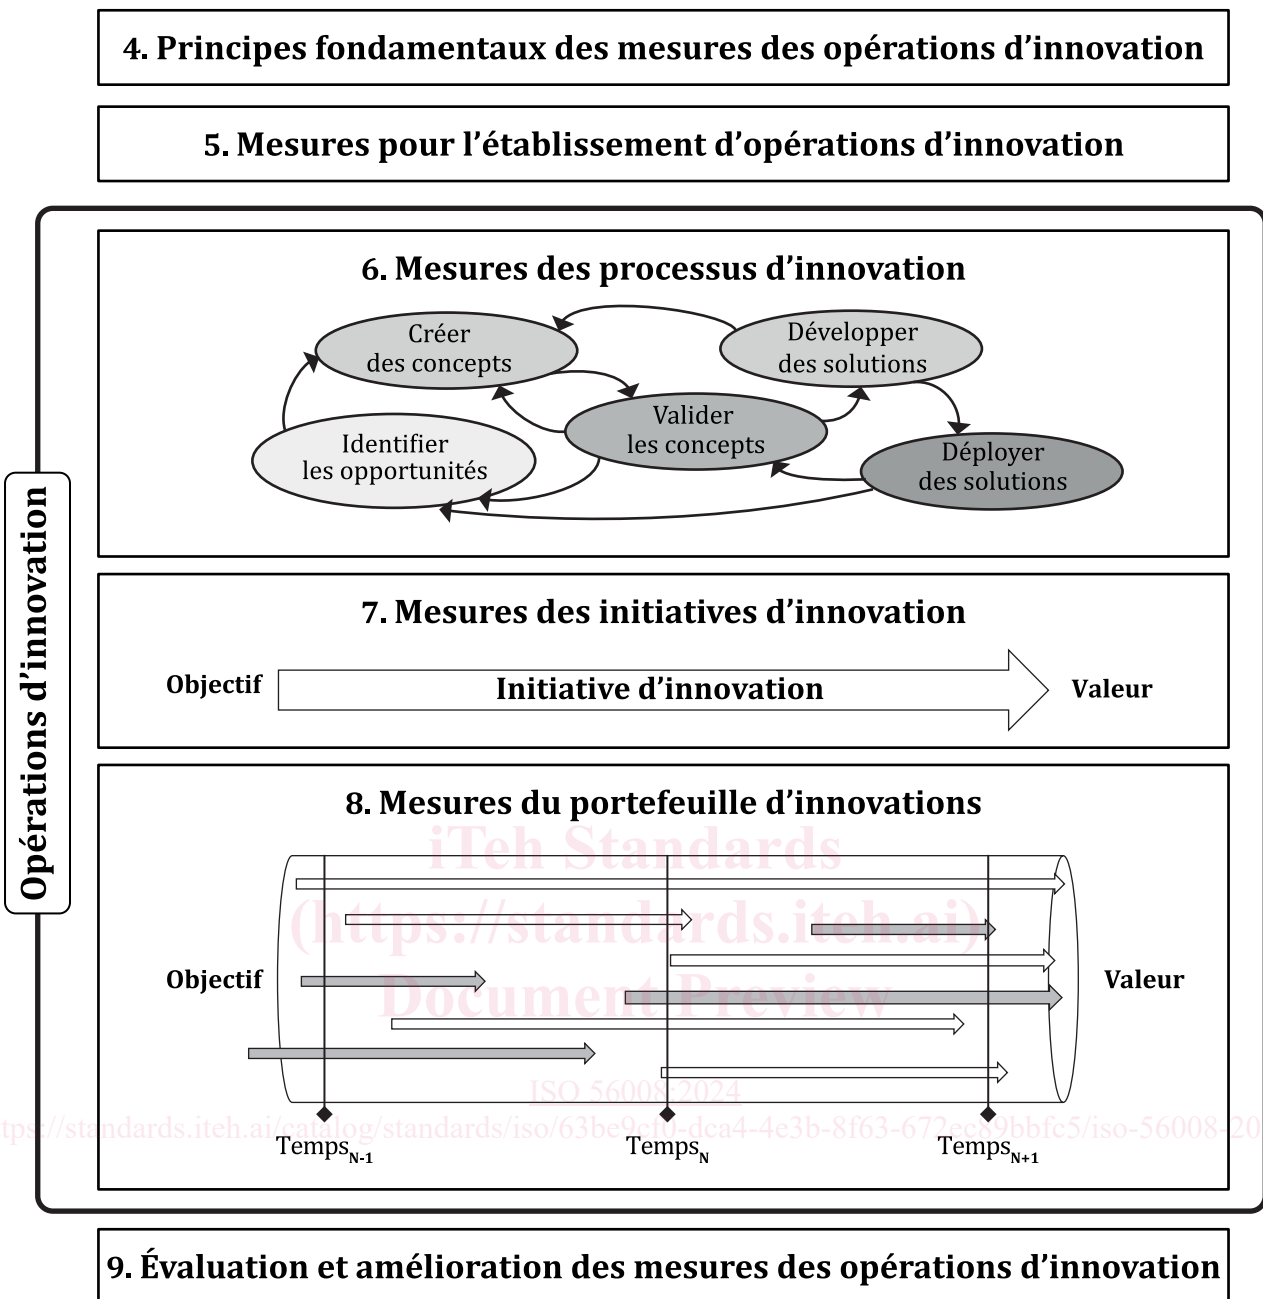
4. Principes fondamentaux des mesures des opérations d’innovation

5. Mesures pour l’établissement d’opérations d’innovation

Opérations d’innovation

6. Mesures des processus d’innovation

Créer des concepts

Développer des solutions

Valider les concepts

Identifier les opportunités

Déployer des solutions

7. Mesures des initiatives d’innovation

Objectif

Initiative d’innovation

Valeur

8. Mesures du portefeuille d’innovations

iTeh Standards (https://standards.iteh.ai) Document Preview

Objectif

Valeur

ISO 56008:2024

https://standards.iteh.ai/catalog/standards/iso/63be9cf0-dca4-4e3b-8f63-672ec89bbfc5/iso-56008-2024

Temps$_{N-1}$

Temps$_{N}$

Temps$_{N+1}$

9. Évaluation et amélioration des mesures des opérations d’innovation